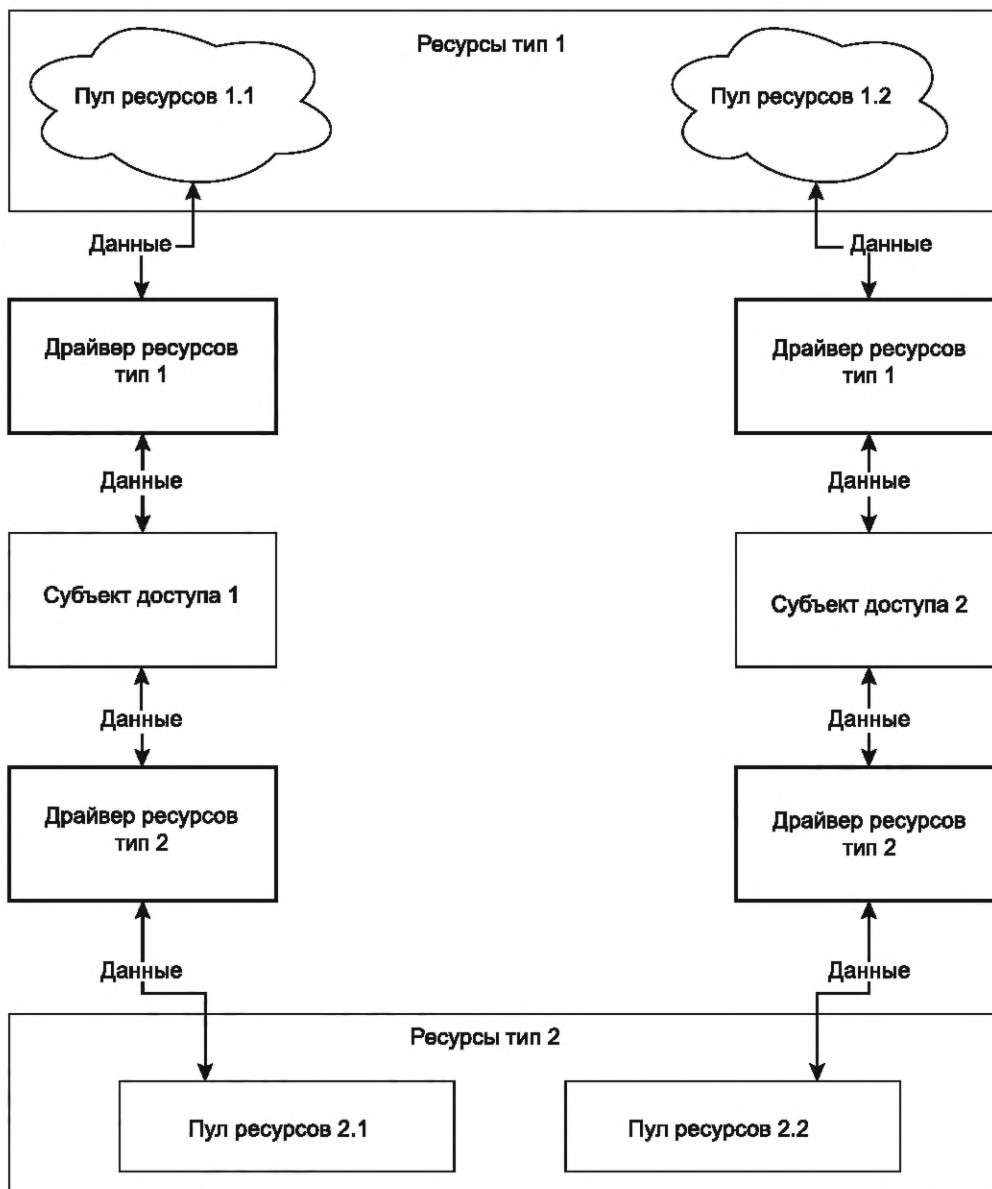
Ресурсы тип 1

Пул ресурсов 1.1

Пул ресурсов 1.2

Данные

Данные

Драйвер ресурсов тип 1

Драйвер ресурсов тип 1

Данные

Данные

Субъект доступа 1

Субъект доступа 2

Данные

Данные

Драйвер ресурсов тип 2

Драйвер ресурсов тип 2

Данные

Данные

Ресурсы тип 2

Пул ресурсов 2.1

Пул ресурсов 2.2